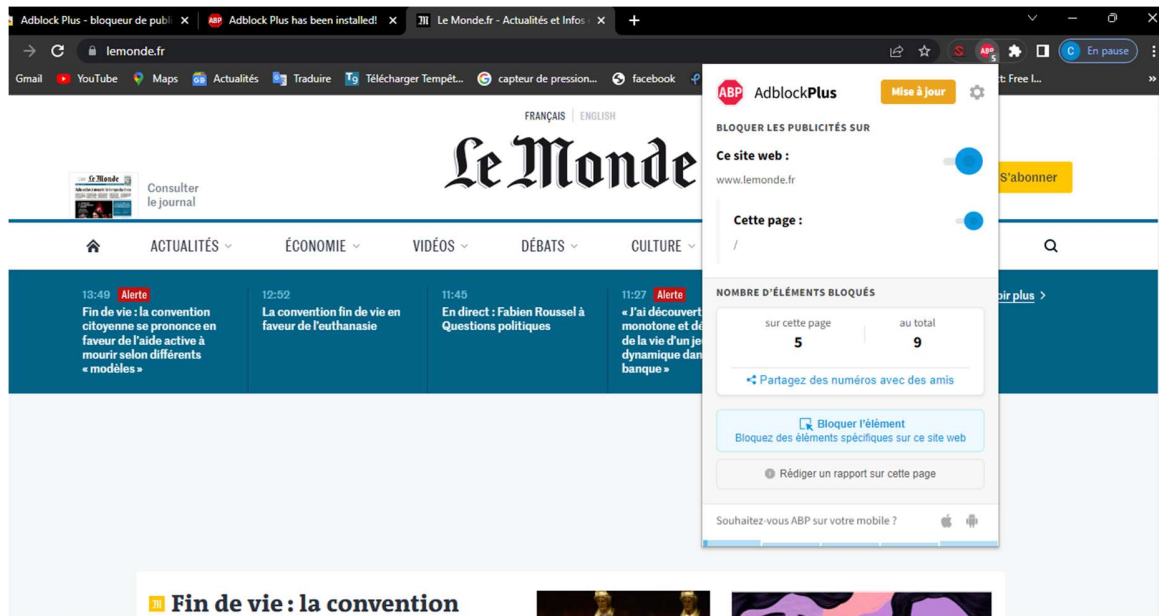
Adblock Plus - bloqueur de publ ×
ABP Adblock Plus has been installed! ×
Le Monde.fr - Actualités et Infos ×
+

lemonde.fr

En pause

Gmail YouTube Maps Actualités Traduire Télécharger Tempêt... capteur de pression... facebook

t: Free I...

FRANÇAIS | ENGLISH

Le Monde

Consulter le journal

S'abonner

ACTUALITÉS ÉCONOMIE VIDÉOS DÉBATS CULTURE

13:49 Alerte
Fin de vie : la convention citoyenne se prononce en faveur de l'aide active à mourir selon différents « modèles »

12:52
La convention fin de vie en faveur de l'euthanasie

11:45
En direct : Fabien Roussel à Questions politiques

11:27 Alerte
« J'ai découvert monotone et dé de la vie d'un je dynamique dan banque »

oir plus >

ABP AdblockPlus
Mise à jour

BLOQUER LES PUBLICITÉS SUR

Ce site web :
www.lemonde.fr

Cette page :
/

NOMBRE D'ÉLÉMENTS BLOQUÉS

sur cette page
5

au total
9

Partagez des numéros avec des amis

Bloquer l'élément
Bloquez des éléments spécifiques sur ce site web

Rédiger un rapport sur cette page

Souhaitez-vous ABP sur votre mobile ?

Fin de vie : la convention